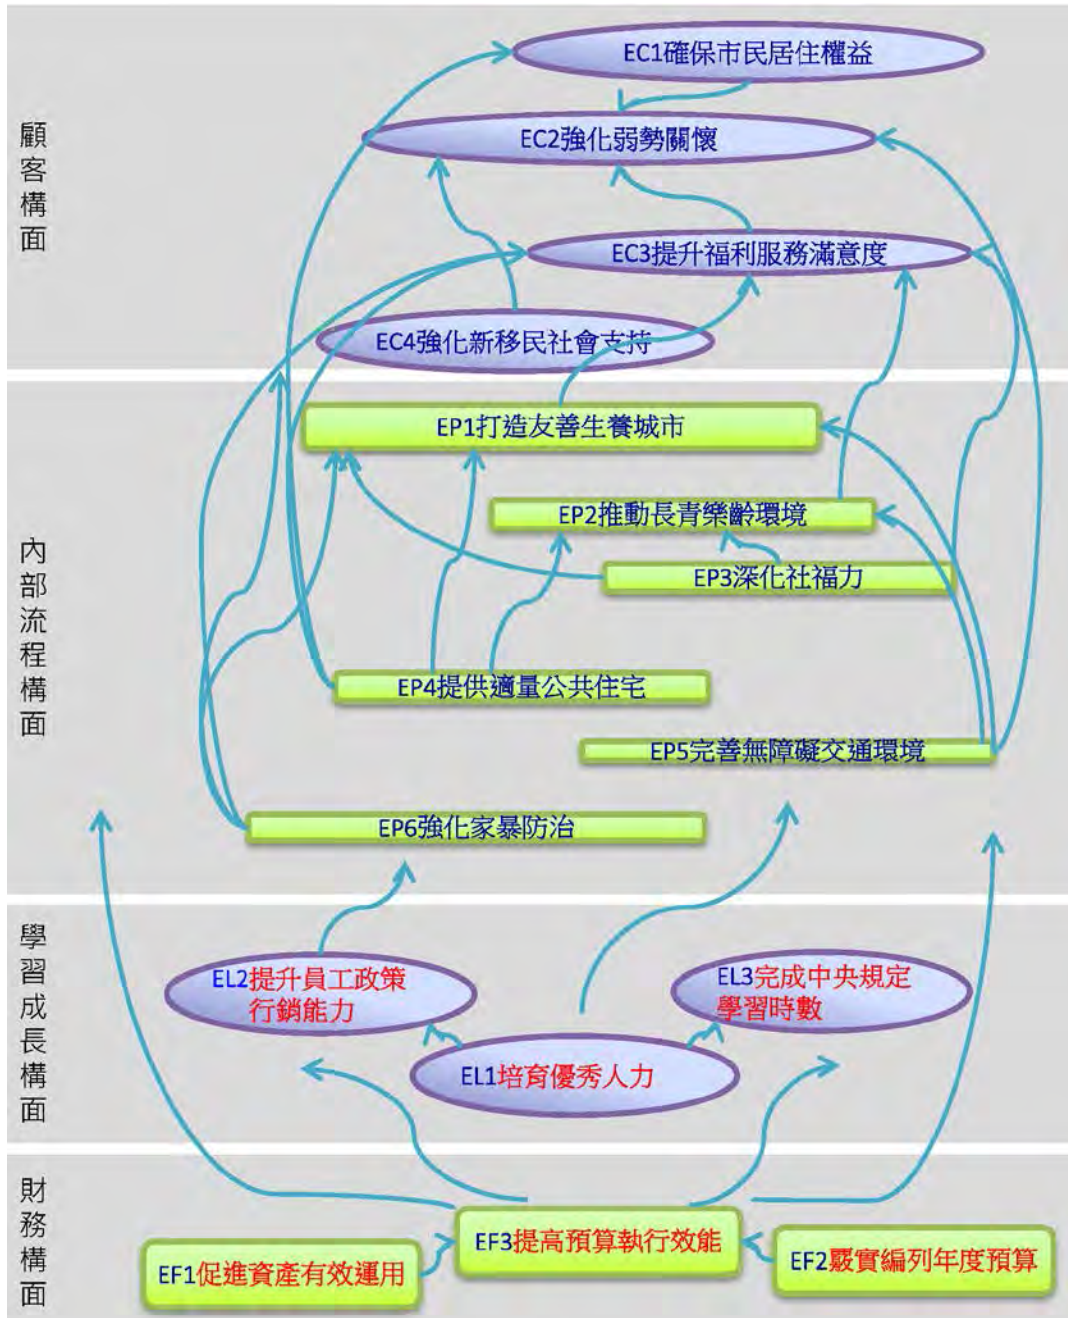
顧客構面

EC1確保市民居住權益

EC2強化弱勢關懷

EC3提升福利服務滿意度

EC4強化新移民社會支持

內部流程構面

EP1打造友善生養城市

EP2推動長青樂齡環境

EP3深化社福力

EP4提供適量公共住宅

EP5完善無障礙交通環境

EP6強化家暴防治

學習成長構面

EL2提升員工政策行銷能力

EL3完成中央規定學習時數

EL1培育優秀人力

財務構面

EF1促進資產有效運用

EF3提高預算執行效能

EF2覈實編列年度預算